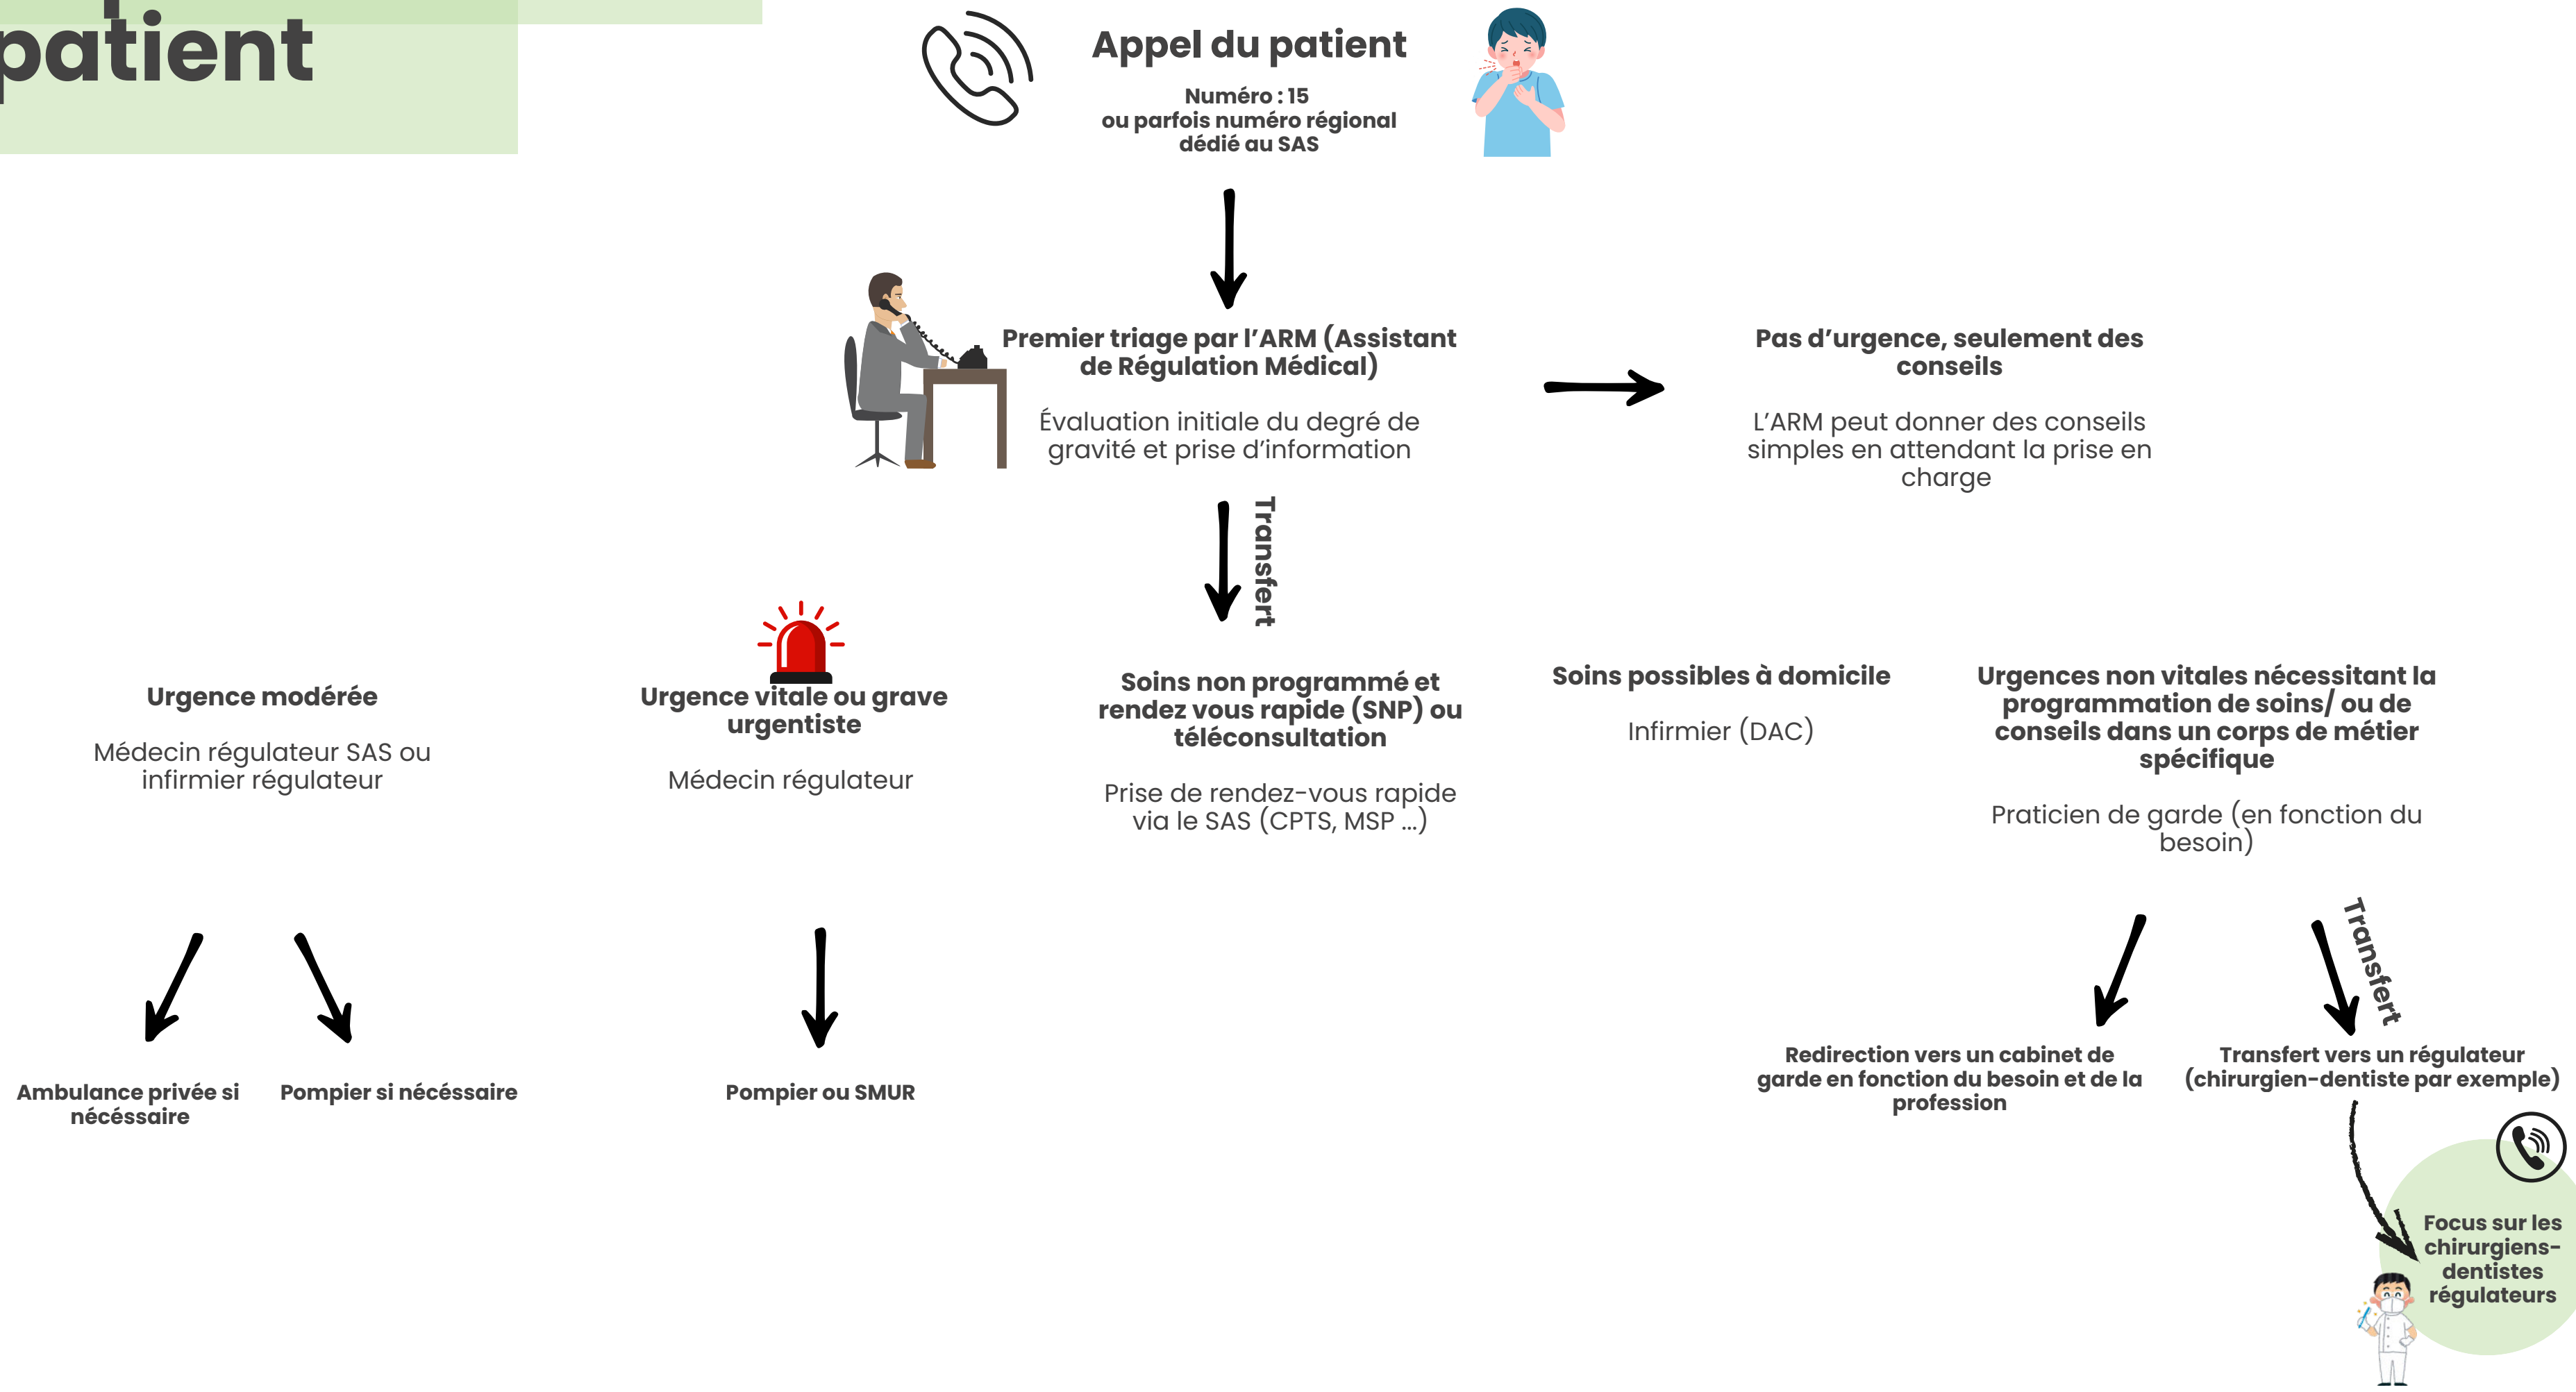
patient

Appel du patient

Numéro : 15
ou parfois numéro régional dédié au SAS

Premier triage par l'ARM (Assistant de Régulation Médical)

Évaluation initiale du degré de gravité et prise d'information

Pas d'urgence, seulement des conseils

L'ARM peut donner des conseils simples en attendant la prise en charge

Transfert

Urgence modérée

Médecin régulateur SAS ou infirmier régulateur

Urgence vitale ou grave urgentiste

Médecin régulateur

Soins non programmé et rendez vous rapide (SNP) ou téléconsultation

Prise de rendez-vous rapide via le SAS (CPTS, MSP ...)

Soins possibles à domicile

Infirmier (DAC)

Urgences non vitales nécessitant la programmation de soins/ ou de conseils dans un corps de métier spécifique

Praticien de garde (en fonction du besoin)

Transfert

Ambulance privée si nécéssaire

Pompier si nécéssaire

Pompier ou SMUR

Redirection vers un cabinet de garde en fonction du besoin et de la profession

Transfert vers un régulateur (chirurgien-dentiste par exemple)

Focus sur les chirurgiens-dentistes régulateurs